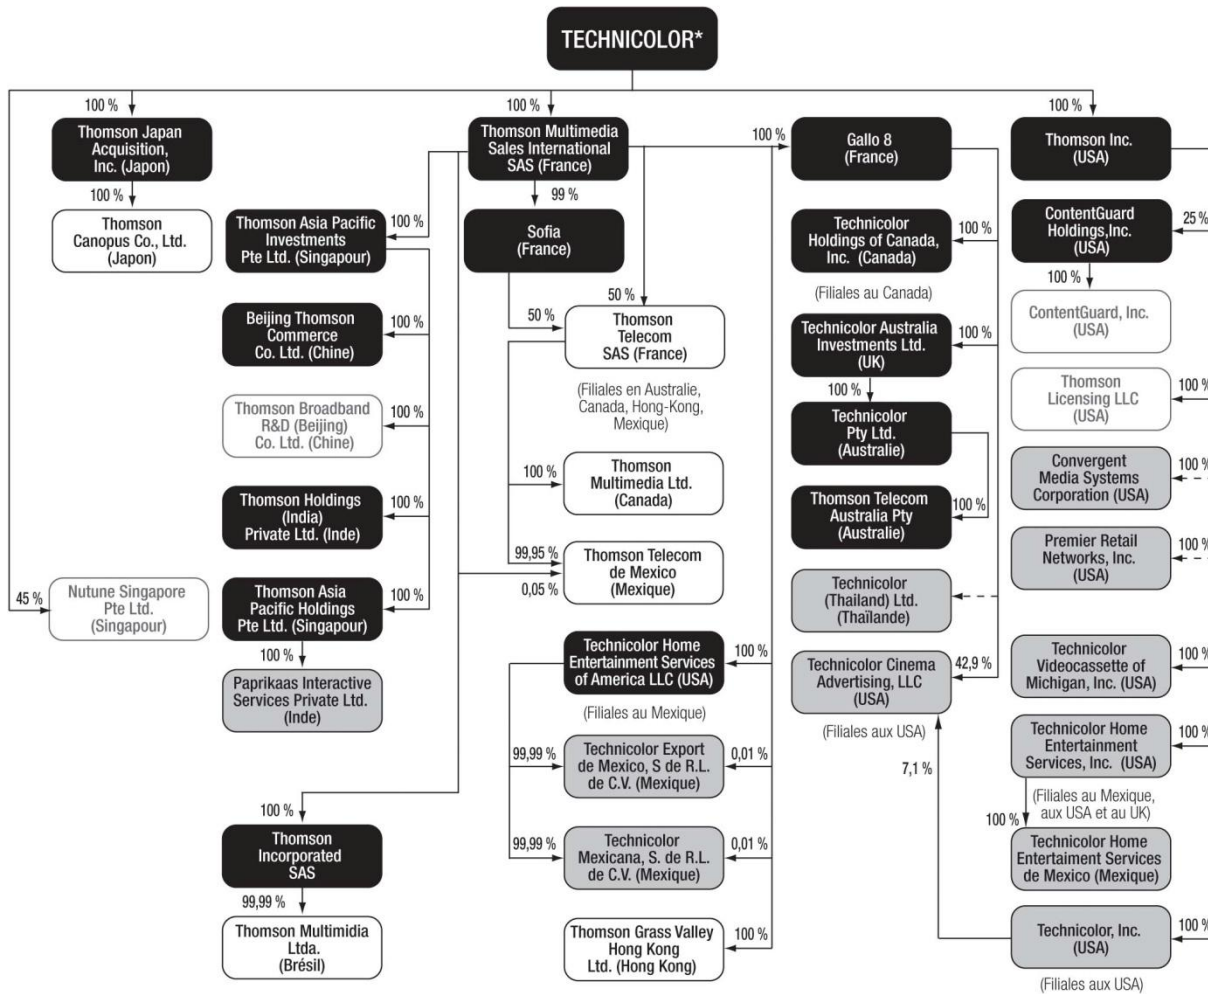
TECHNICOLOR*

100 %
Thomson Japan Acquisition, Inc. (Japon)
100 %
Thomson Canopus Co., Ltd. (Japon)

45 %
Nutune Singapore Pte Ltd. (Singapour)

100 %
Thomson Multimedia Sales International SAS (France)

Thomson Asia Pacific Investments Pte Ltd. (Singapour)
100 %

Beijing Thomson Commerce Co. Ltd. (Chine)
100 %

Thomson Broadband R&D (Beijing) Co. Ltd. (Chine)
100 %

Thomson Holdings (India) Private Ltd. (Inde)
100 %

Thomson Asia Pacific Holdings Pte Ltd. (Singapour)
100 %
100 %
Paprikaas Interactive Services Private Ltd. (Inde)

100 %
Thomson Incorporated SAS
99,99 %
Thomson Multimidia Ltda. (Brésil)

99 %
Sofia (France)

50 %
50 %
Thomson Telecom SAS (France)
(Filiales en Australie, Canada, Hong-Kong, Mexique)

100 %
Thomson Multimedia Ltd. (Canada)

99,95 %
Thomson Telecom de Mexico (Mexique)
0,05 %

Technicolor Home Entertainment Services of America LLC (USA)
100 %
(Filiales au Mexique)

99,99 %
Technicolor Export de Mexico, S de R.L. de C.V. (Mexique)
0,01 %

99,99 %
Technicolor Mexicana, S. de R.L. de C.V. (Mexique)
0,01 %

Thomson Grass Valley Hong Kong Ltd. (Hong Kong)
100 %

100 %
Gallo 8 (France)

Technicolor Holdings of Canada, Inc. (Canada)
100 %
(Filiales au Canada)

Technicolor Australia Investments Ltd. (UK)
100 %
100 %
Technicolor Pty Ltd. (Australie)

Thomson Telecom Australia Pty (Australie)
100 %

Technicolor (Thailand) Ltd. (Thaïlande)

Technicolor Cinema Advertising, LLC (USA)
42,9 %
(Filiales aux USA)
7,1 %

100 %
Thomson Inc. (USA)

ContentGuard Holdings,Inc. (USA)
25 %
100 %
ContentGuard, Inc. (USA)

Thomson Licensing LLC (USA)
100 %

Convergent Media Systems Corporation (USA)
100 %

Premier Retail Networks, Inc. (USA)
100 %

Technicolor Videocassette of Michigan, Inc. (USA)
100 %

Technicolor Home Entertainment Services, Inc. (USA)
100 %
(Filiales au Mexique, aux USA et au UK)
100 %
Technicolor Home Entertaiment Services de Mexico (Mexique)

Technicolor, Inc. (USA)
100 %
(Filiales aux USA)